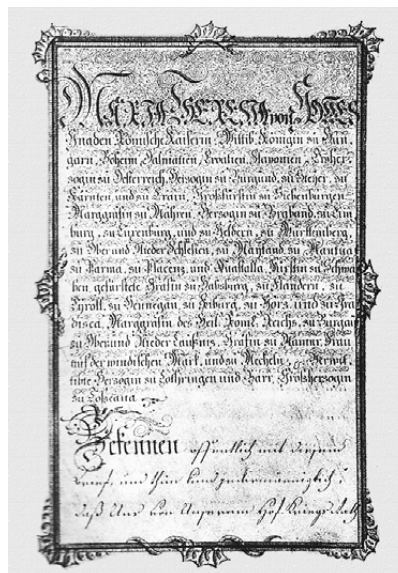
Maria Theresia von Gottes Gnaden Römische Kaiserin, Wittib, Königin zu Hungarn, Böheim, Dalmatien, Croatien, Slavonien, Erzherzogin zu Oesterreich, Herzogin zu Burgund, zu Steyer, zu Kärnten und zu Crain, Großfürstin zu Siebenbürgen, Marggräfin zu Mähren, Herzogin zu Brabant, zu Limburg, zu Lützenburg, und zu Geldern, zu Württemberg, zu Ober und Nieder Schlesien, zu Mayland, zu Mantua, zu Parma, zu Placenz, und Guastalla, Fürstin zu Schwaben, gefürstete Gräfin zu Habsburg, zu Flandern, zu Tyroll, zu Hennegau, zu Kyburg, zu Görz, und zu Gradisca, Marggräfin des Heil. Röm. Reichs, zu Burgau, zu Ober und Nieder Lausnitz, Gräfin zu Namur, Frau auf der windischen Mark, und zu Mecheln, Verwittibte Herzogin zu Lothringen und Barr, Großherzogin zu Toscana.

Bekennen öffentlich mit diesem Brief, und thun kund jedermänniglich; daß Uns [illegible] Hof Kriegs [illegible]